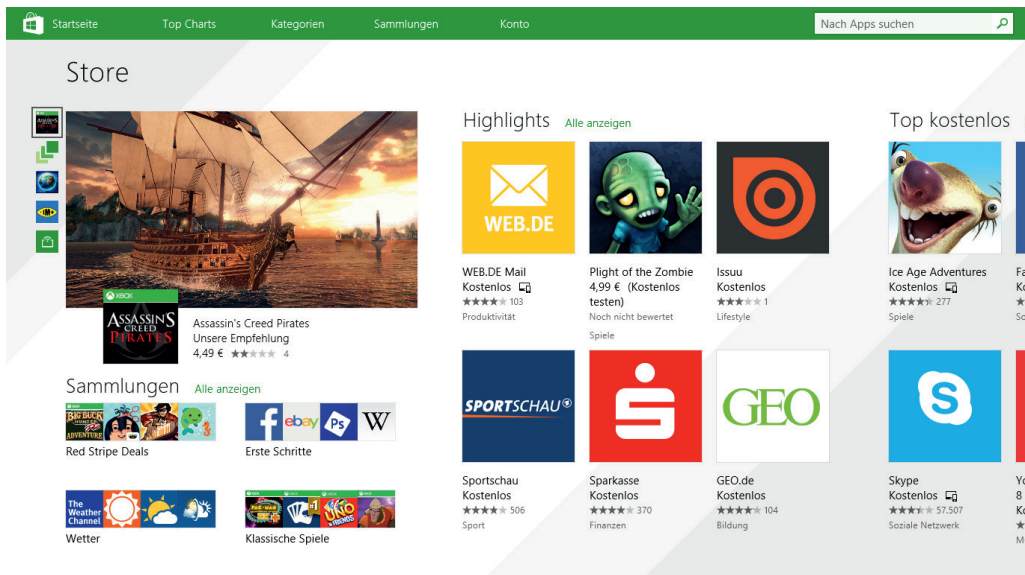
Startseite Top Charts Kategorien Sammlungen Konto

Nach Apps suchen

Store

XBOX

ASSASSIN'S CREED PIRATES

Assassin's Creed Pirates
Unsere Empfehlung
4,49 € ★★☆☆☆ 4

Sammlungen Alle anzeigen

Red Stripe Deals

Erste Schritte

The Weather Channel

Wetter

Klassische Spiele

Highlights Alle anzeigen

WEB.DE

WEB.DE Mail
Kostenlos
★★★★★ 103
Produktivität

Plight of the Zombie
4,99 € (Kostenlos testen)
Noch nicht bewertet
Spiele

Issuu
Kostenlos
★★★☆☆ 1
Lifestyle

SPORTSCHAU

Sportschau
Kostenlos
★★★★★ 506
Sport

Sparkasse
Kostenlos
★★★★★ 370
Finanzen

GEO

GEO.de
Kostenlos
★★★★★ 104
Bildung

Top kostenlos

Ice Age Adventures
Kostenlos
★★★★★ 277
Spiele

Skype
Kostenlos
★★★★★ 57.507
Soziale Netzwerk

Fa
Ko
★
So

Yo
8
Ko
★
M